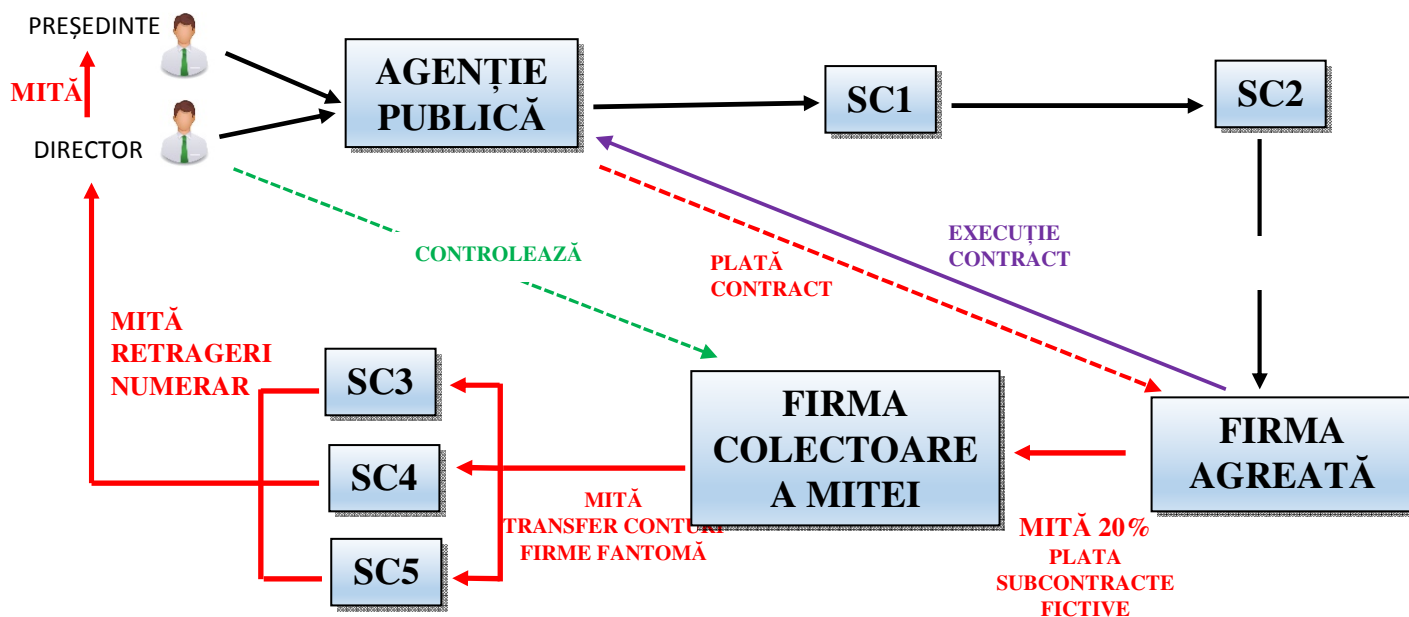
PREȘEDINTE

MITĂ

DIRECTOR

AGENȚIE PUBLICĂ

SC1

SC2

CONTROLEAZĂ

PLATĂ CONTRACT

EXECUȚIE CONTRACT

MITĂ RETRAGERI NUMERAR

SC3

SC4

SC5

FIRMA COLECTOARE A MITEI

FIRMA AGREATĂ

MITĂ TRANSFER CONTURI FIRME FANTOMĂ

MITĂ 20% PLATA SUBCONTRACTE FICTIVE